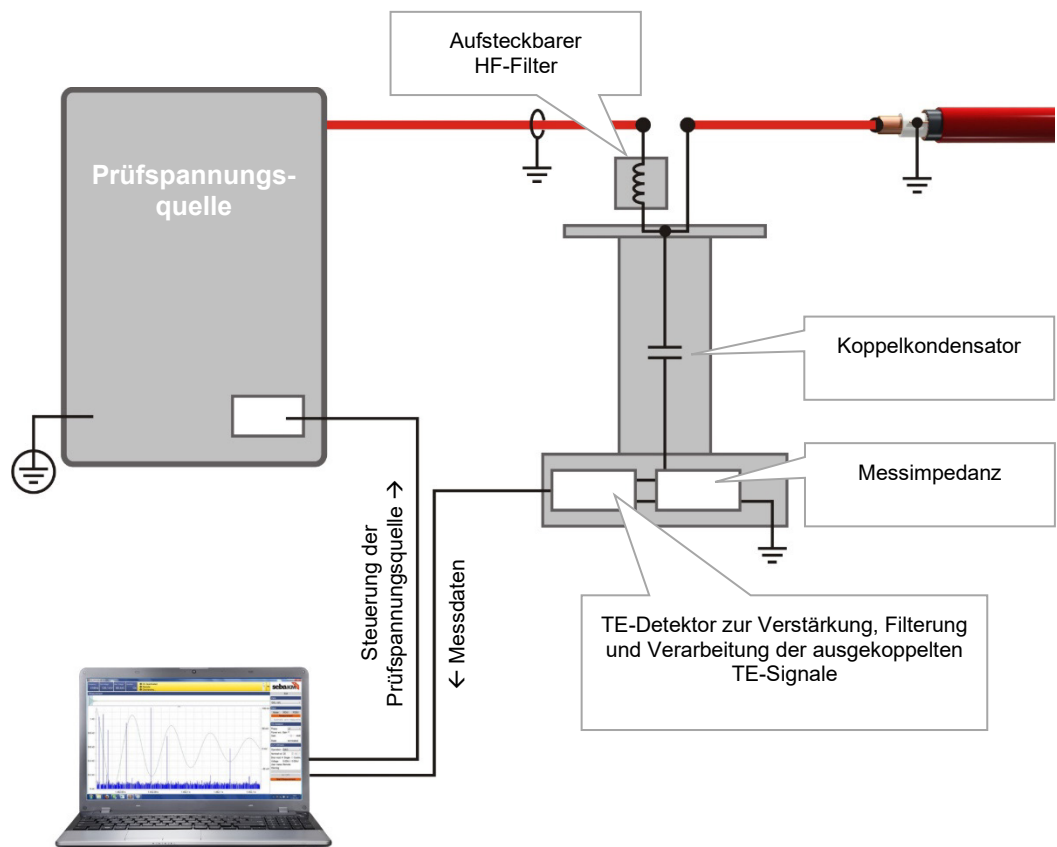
Aufsteckbarer HF-Filter

Prüfspannungs-quelle

Koppelkondensator

Messimpedanz

Steuerung der Prüfspannungsquelle →

← Messdaten

TE-Detektor zur Verstärkung, Filterung und Verarbeitung der ausgekoppelten TE-Signale

sebaKMT